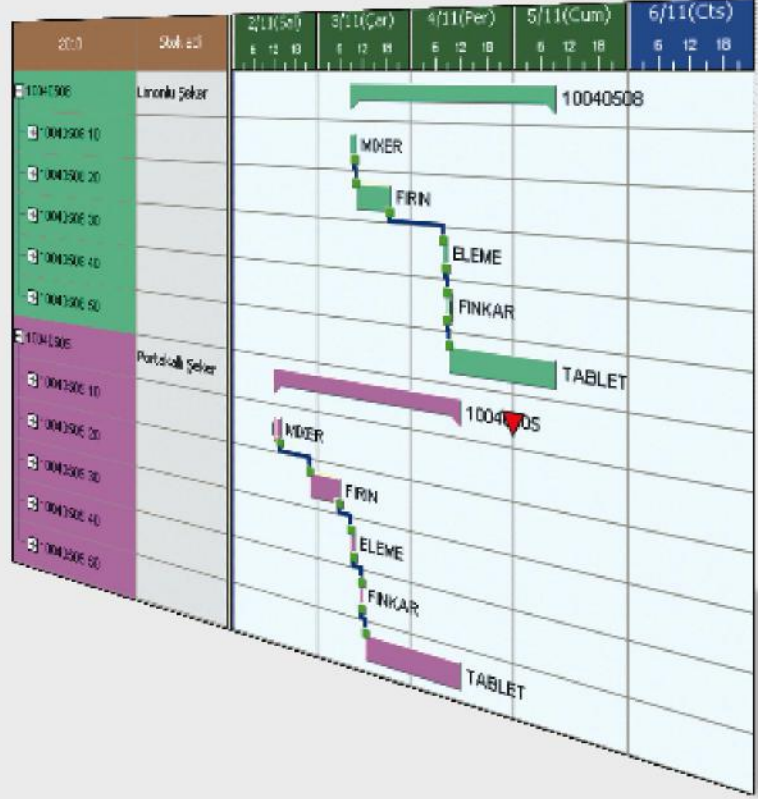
| 2010 | Stok adı | 2/11(Sal) 6 12 18 | 3/11(Çar) 6 12 18 | 4/11(Per) 6 12 18 | 5/11(Cum) 6 12 18 | 6/11(Cts) 6 12 18 |
|---|---|---|---|---|---|---|
| 10040508 | Limonlu Şeker | | | | | |
| 10040508 10 | | | | | | |
| 10040508 20 | | | | | | |
| 10040508 30 | | | | | | |
| 10040508 40 | | | | | | |
| 10040508 50 | | | | | | |
| 10040505 | Portakallı Şeker | | | | | |
| 10040505 10 | | | | | | |
| 10040505 20 | | | | | | |
| 10040505 30 | | | | | | |
| 10040505 40 | | | | | | |
| 10040505 50 | | | | | | |

10040508
MIXER
FIRIN
ELEME
FINKAR
TABLET

1004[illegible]05
MIXER
FIRIN
ELEME
FINKAR
TABLET